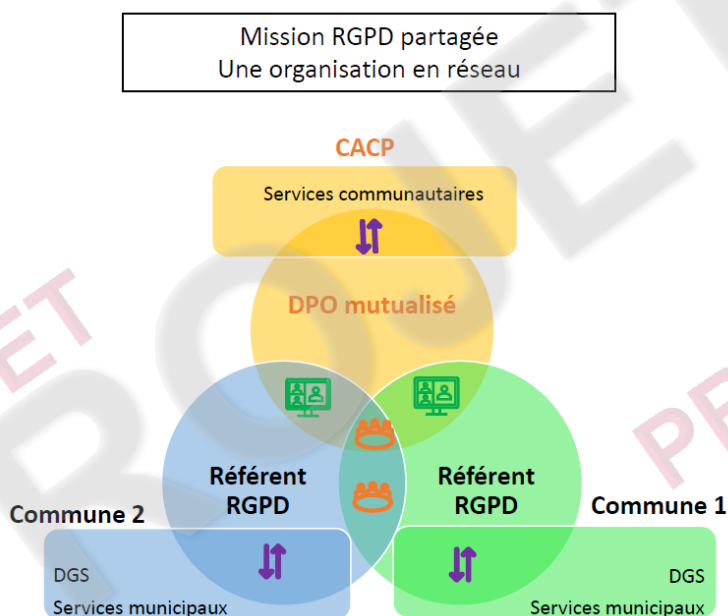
Mission RGPD partagée
Une organisation en réseau

CACP

Services communautaires

DPO mutualisé

Référent RGPD

Référent RGPD

Commune 2

Commune 1

DGS
Services municipaux

DGS
Services municipaux

PROJET

PR